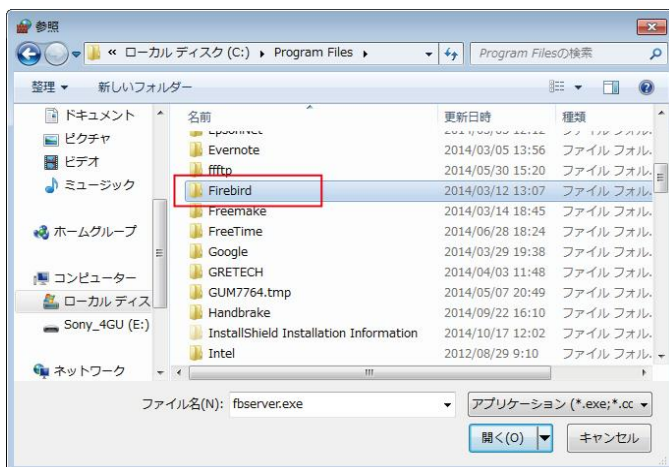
参照

« ローカル ディスク (C:) ▸ Program Files ▸

Program Filesの検索

整理 ▾ 新しいフォルダー

ドキュメント
ピクチャ
ビデオ
ミュージック

ホームグループ

コンピューター
ローカル ディス
Sony_4GU (E:)

ネットワーク

| 名前 | 更新日時 | 種類 |
|---|---|---|
| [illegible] | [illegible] | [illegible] |
| Evernote | 2014/03/05 13:56 | ファイル フォル |
| ffftp | 2014/05/30 15:20 | ファイル フォル |
| Firebird | 2014/03/12 13:07 | ファイル フォル |
| Freemake | 2014/03/14 18:45 | ファイル フォル |
| FreeTime | 2014/06/28 18:24 | ファイル フォル |
| Google | 2014/03/29 19:38 | ファイル フォル |
| GRETECH | 2014/04/03 11:48 | ファイル フォル |
| GUM7764.tmp | 2014/05/07 20:49 | ファイル フォル |
| Handbrake | 2014/09/22 16:10 | ファイル フォル |
| InstallShield Installation Information | 2014/10/17 12:02 | ファイル フォル |
| Intel | 2012/08/29 9:10 | ファイル フォル |

ファイル名(N): fbserver.exe

アプリケーション (*.exe;*.cc

開く(O)

キャンセル